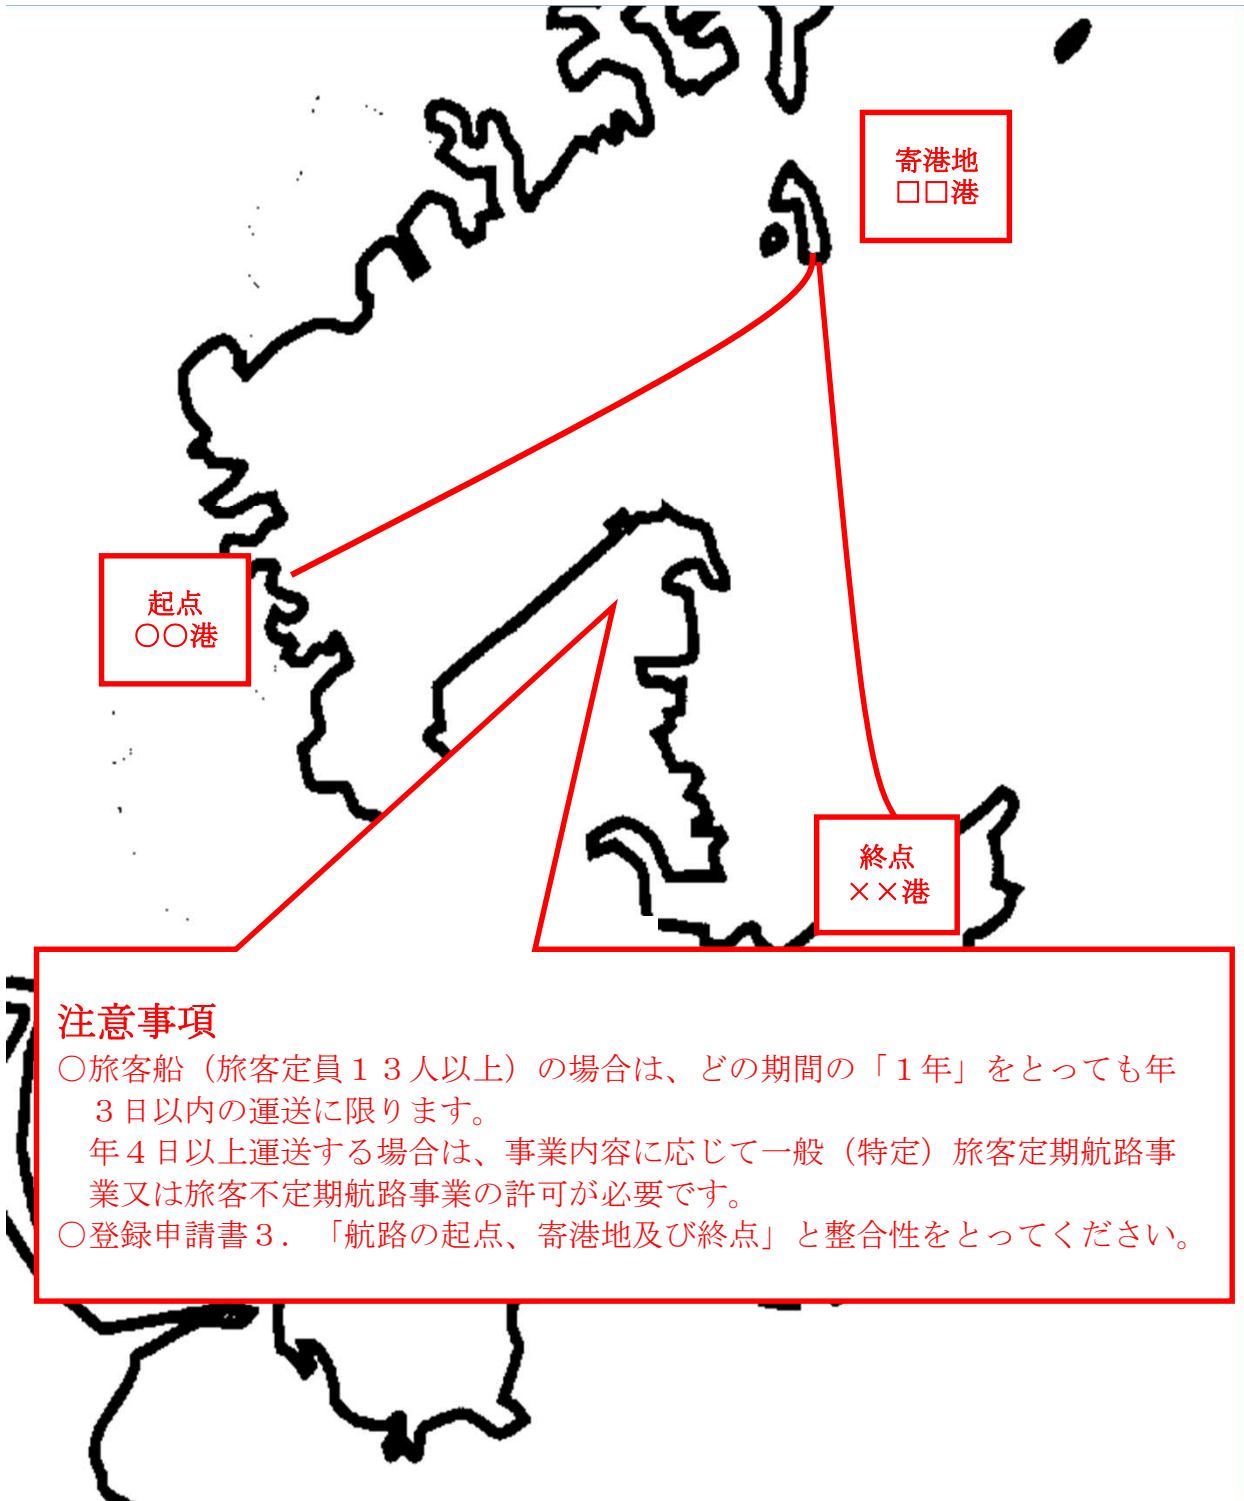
寄港地
□□港

起点
○○港

終点
××港

注意事項
○旅客船（旅客定員１３人以上）の場合は、どの期間の「１年」をとっても年３日以内の運送に限ります。
年４日以上運送する場合は、事業内容に応じて一般（特定）旅客定期航路事業又は旅客不定期航路事業の許可が必要です。
○登録申請書３．「航路の起点、寄港地及び終点」と整合性をとってください。